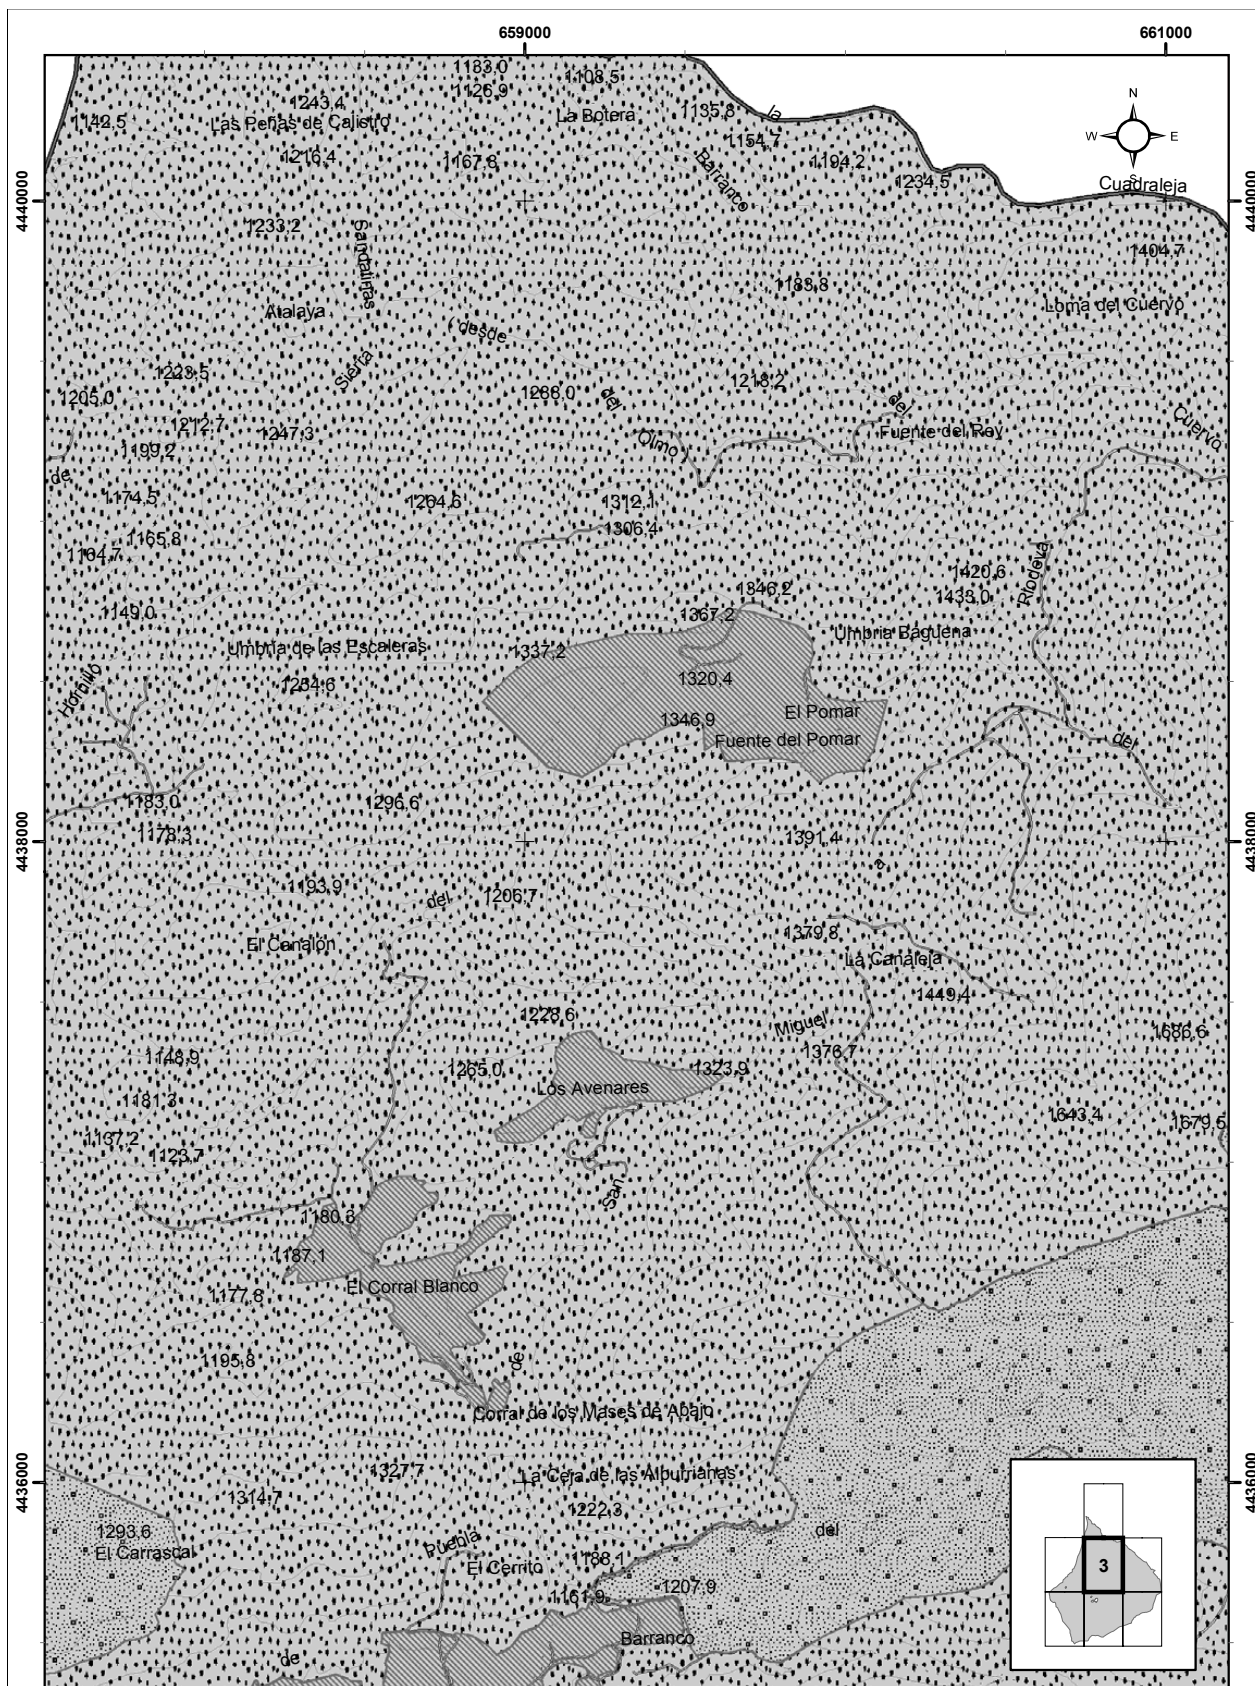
659000
661000
4440000
4440000
4438000
4438000
4436000
4436000
N
W
E
S
1183,0
1108,5
1126,9
1243,4
1142,5
Las Peñas de Calixto
La Botera
1135,8
la
1154,7
1216,4
1167,8
Barranco
1194,2
1234,5
Cuadraleja
1233,2
Santolarias
1404,7
1188,8
Atalaya
Loma del Cuervo
desde
Sierra
1228,5
1205,0
1268,0
del
1218,2
del
Cuervo
1212,7
1247,3
1199,2
Olmo
Fuente del Rey
de
1174,5
1264,6
1312,1
1306,4
1165,8
1164,7
1420,6
Riofrío
1346,2
1433,0
1149,0
1367,2
Umbría de las Escaleras
1337,2
Umbría Bagüena
1320,4
1254,6
Hornillo
El Pomar
1346,9
Fuente del Pomar
del
1183,0
1296,6
1178,3
1391,4
1193,9
del
1206,7
El Canalón
1379,8
La Canaleja
1449,4
1228,6
Miguel
1686,6
1148,9
1376,7
1265,0
1323,9
Los Avenares
1181,3
1643,4
1679,5
1137,2
1123,7
San
1180,6
1187,1
El Corral Blanco
1177,8
de
1195,8
Corral de los Mases de Abajo
1327,7
La Cera de las Albutrianas
1314,7
1222,3
1293,6
El Carrascal
Puebla
del
El Cerrito
1188,1
1207,9
1161,9
3
Barranco
de